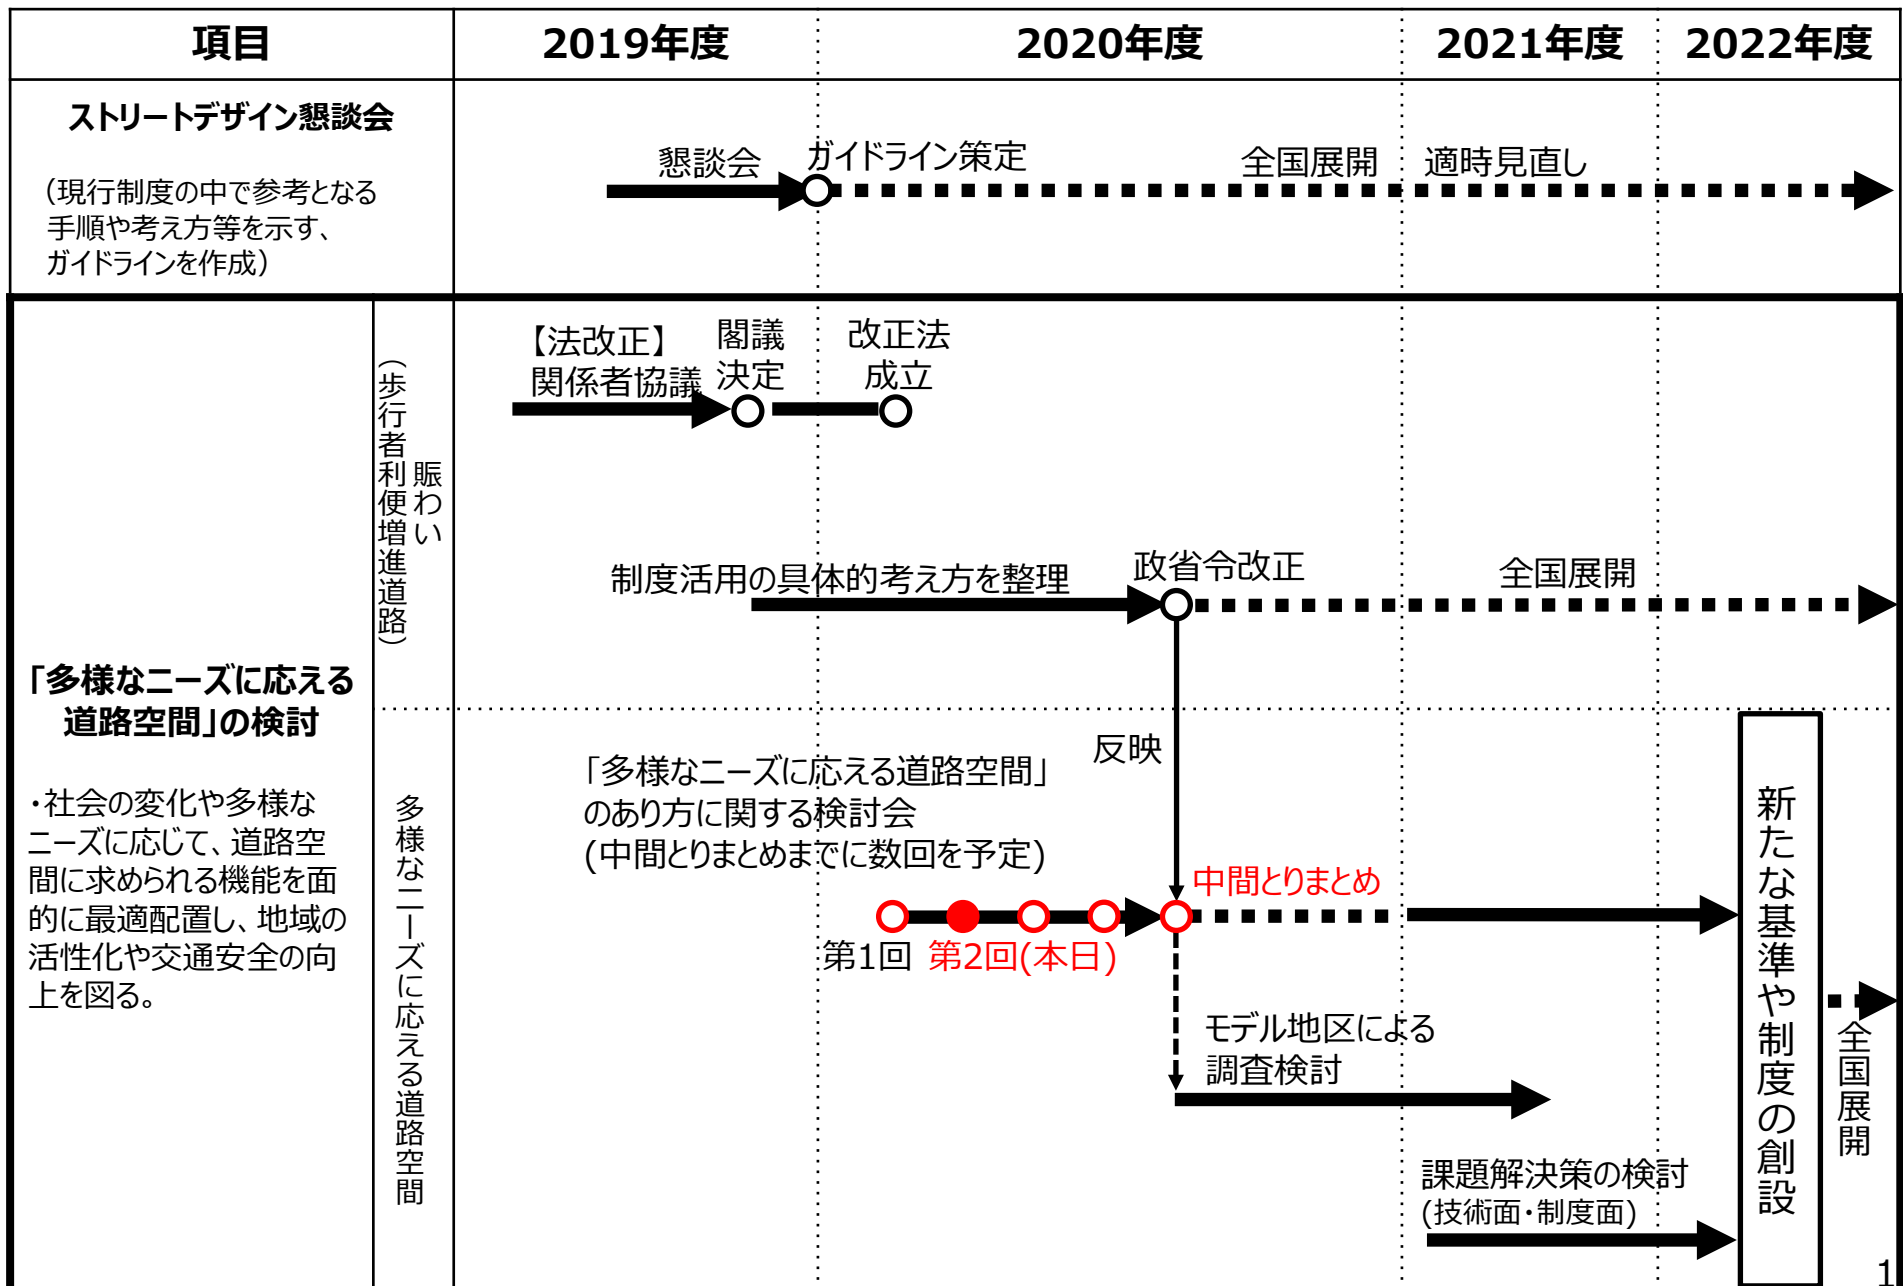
| 項目 | 2019年度 | 2020年度 | 2021年度 | 2022年度 |
|---|---|---|---|---|
| ストリートデザイン懇談会 (現行制度の中で参考となる手順や考え方等を示す、ガイドラインを作成) | 懇談会 | ガイドライン策定 全国展開 | 適時見直し | |

「多様なニーズに応える道路空間」の検討

・社会の変化や多様なニーズに応じて、道路空間に求められる機能を面的に最適配置し、地域の活性化や交通安全の向上を図る。

賑わい(歩行者利便増進道路)

【法改正】関係者協議

閣議決定

改正法成立

制度活用の具体的考え方を整理

政省令改正

全国展開

反映

多様なニーズに応える道路空間

「多様なニーズに応える道路空間」のあり方に関する検討会 (中間とりまとめまでに数回を予定)

中間とりまとめ

第1回 第2回(本日)

モデル地区による調査検討

課題解決策の検討 (技術面・制度面)

新たな基準や制度の創設

全国展開

1